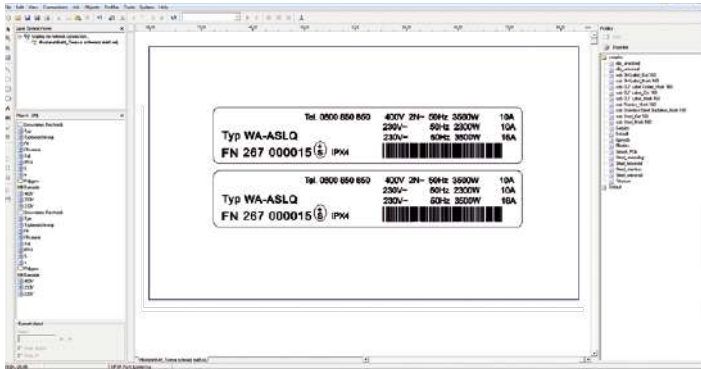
Tel. 0800 850 850 400V 2N~ 50Hz 3500W 10A
Typ WA-ASLQ 230V~ 50Hz 2300W 10A
FN 267 000015 IPX4 230V~ 50Hz 3500W 16A

Tel. 0800 850 850 400V 2N~ 50Hz 3500W 10A
Typ WA-ASLQ 230V~ 50Hz 2300W 10A
FN 267 000015 IPX4 230V~ 50Hz 3500W 16A

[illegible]